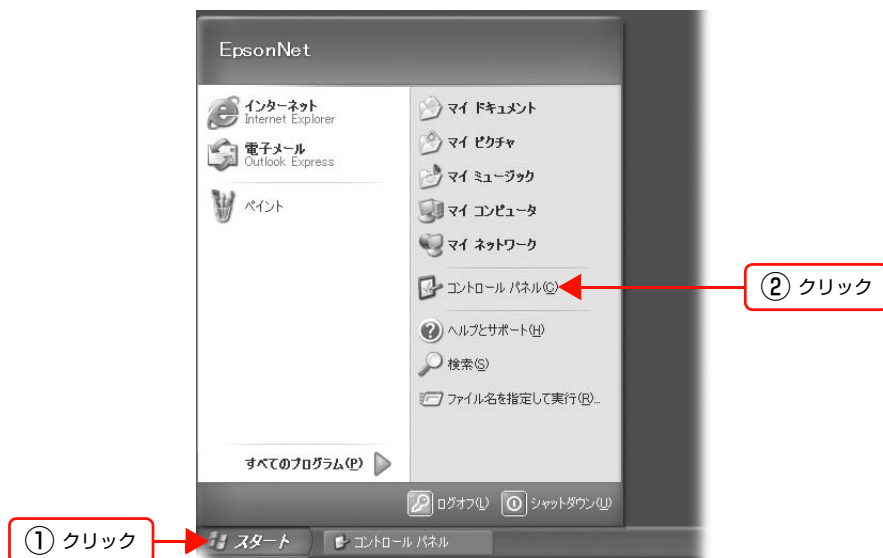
EpsonNet

インターネット
Internet Explorer

電子メール
Outlook Express

ペイント

すべてのプログラム(P)

マイ ドキュメント

マイ ピクチャ

マイ ミュージック

マイ コンピュータ

マイ ネットワーク

コントロール パネル(C)

② クリック

ヘルプとサポート(H)

検索(S)

ファイル名を指定して実行(R)...

ログオフ(L)

シャットダウン(U)

① クリック

スタート

コントロール パネル